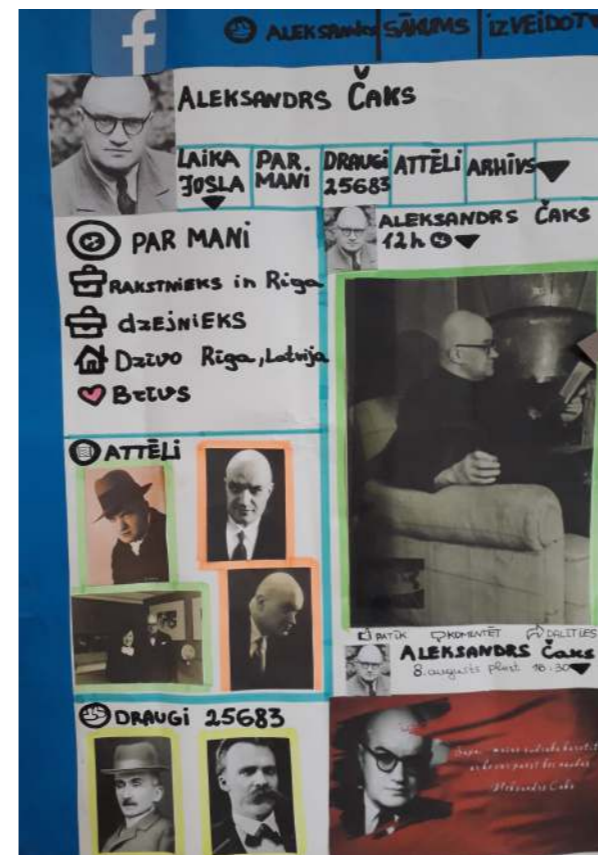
f

ALEKSANDRS SĀKUMS IZVEIDOT

ALEKSANDRS ČAKS

LAIKA JOSLA | PAR MANI | DRAUGI 25683 | ATTĒLI | ARHĪVS

ALEKSANDRS ČAKS
12h

PAR MANI
RAKSTNIEKS in Riga
dzejnieks
Dzīvo Riga, Latvija
Brīvs

ATTĒLI

PATĪK KOMENTĒT DALĪTIES

ALEKSANDRS ČAKS
8. augusts plkst. 18:30

DRAUGI 25683

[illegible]
Aleksandrs Čaks